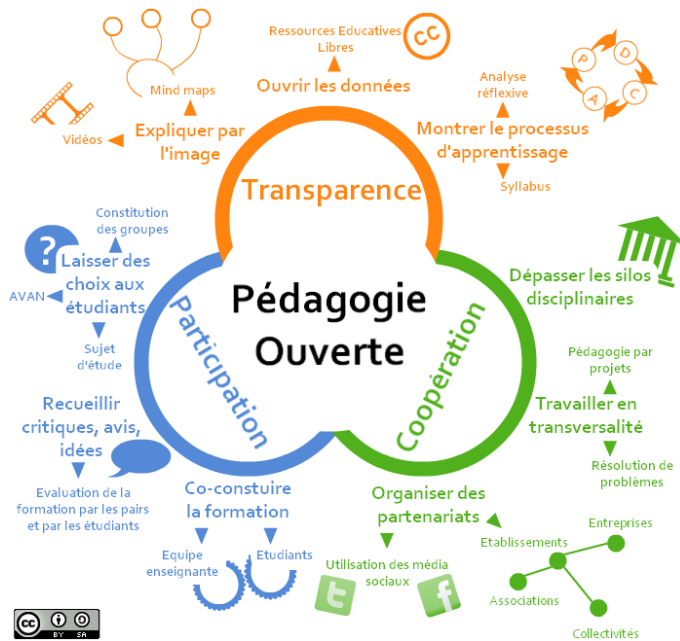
Pédagogie Ouverte

Transparence

Ressources Educatives Libres

cc

Ouvrir les données

Mind maps

Vidéos

Expliquer par l'image

P D C A

Analyse réflexive

Montrer le processus d'apprentissage

Syllabus

Participation

Constitution des groupes

?

Laisser des choix aux étudiants

AVAN

Sujet d'étude

Recueillir critiques, avis, idées

Evaluation de la formation par les pairs et par les étudiants

Co-constuire la formation

Equipe enseignante

Etudiants

Coopération

Dépasser les silos disciplinaires

Pédagogie par projets

Travailler en transversalité

Résolution de problèmes

Organiser des partenariats

Utilisation des média sociaux

t

f

Etablissements

Entreprises

Associations

Collectivités

BY SA